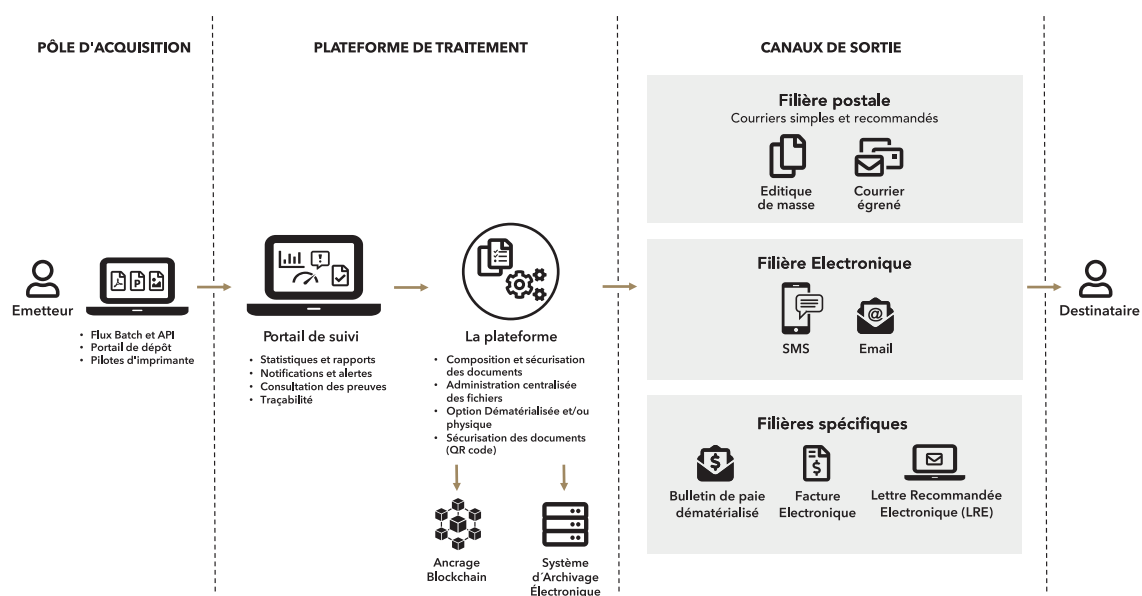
PÔLE D'ACQUISITION

Emetteur

- Flux Batch et API
- Portail de dépôt
- Pilotes d'imprimante

PLATEFORME DE TRAITEMENT

Portail de suivi

- Statistiques et rapports
- Notifications et alertes
- Consultation des preuves
- Traçabilité

La plateforme

- Composition et sécurisation des documents
- Administration centralisée des fichiers
- Option Dématérialisée et/ou physique
- Sécurisation des documents (QR code)

Ancrage Blockchain

Système d´Archivage Électronique

CANAUX DE SORTIE

Filière postale
Courriers simples et recommandés

Editique de masse

Courrier égrené

Filière Electronique

SMS

Email

Filières spécifiques

Bulletin de paie dématérialisé

Facture Electronique

Lettre Recommandée Electronique (LRE)

Destinataire